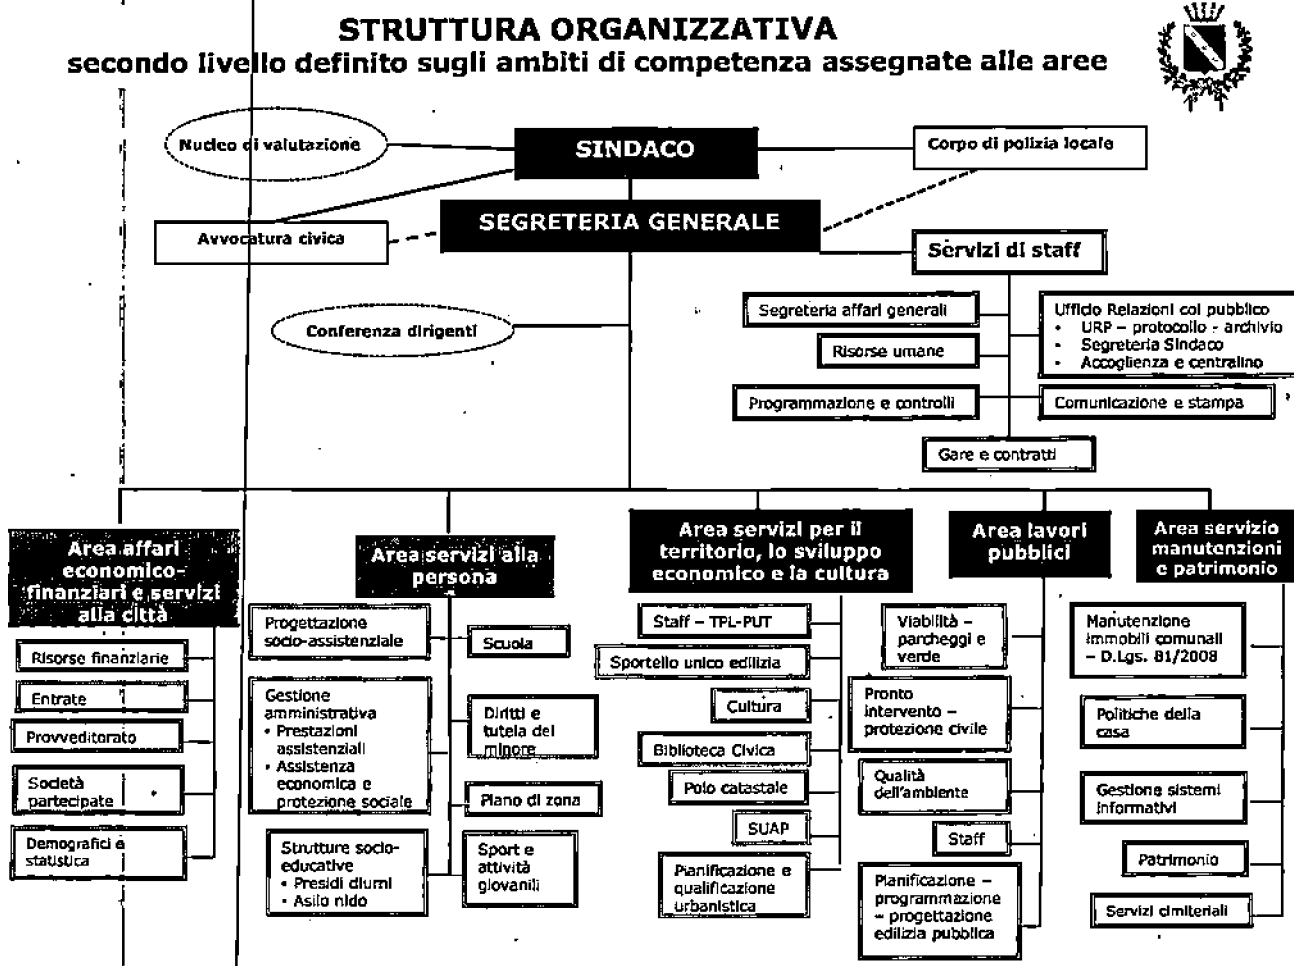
STRUTTURA ORGANIZZATIVA
secondo livello definito sugli ambiti di competenza assegnate alle aree

Nucleo di valutazione

SINDACO

Corpo di polizia locale

SEGRETERIA GENERALE

Avvocatura civica

Servizi di staff

Conferenza dirigenti

Segreteria affari generali

Risorse umane

Programmazione e controlli

Ufficio Relazioni col pubblico
- URP – protocollo - archivio
- Segreteria Sindaco
- Accoglienza e centralino

Comunicazione e stampa

Gare e contratti

Area affari economico-finanziari e servizi alla città

Risorse finanziarie

Entrate

Provveditorato

Società partecipate

Demografici e statistica

Area servizi alla persona

Progettazione socio-assistenziale

Scuola

Gestione amministrativa
- Prestazioni assistenziali
- Assistenza economica e protezione sociale

Diritti e tutela del minore

Piano di zona

Strutture socio-educative
- Presidi diurni
- Asilo nido

Sport e attività giovanili

Area servizi per il territorio, lo sviluppo economico e la cultura

Staff – TPL-PUT

Sportello unico edilizia

Cultura

Biblioteca Civica

Polo catastale

SUAP

Pianificazione e qualificazione urbanistica

Area lavori pubblici

Viabilità – parcheggi e verde

Pronto intervento – protezione civile

Qualità dell'ambiente

Staff

Pianificazione – programmazione – progettazione edilizia pubblica

Area servizio manutenzioni e patrimonio

Manutenzione immobili comunali – D.Lgs. 81/2008

Politiche della casa

Gestione sistemi informativi

Patrimonio

Servizi cimiteriali